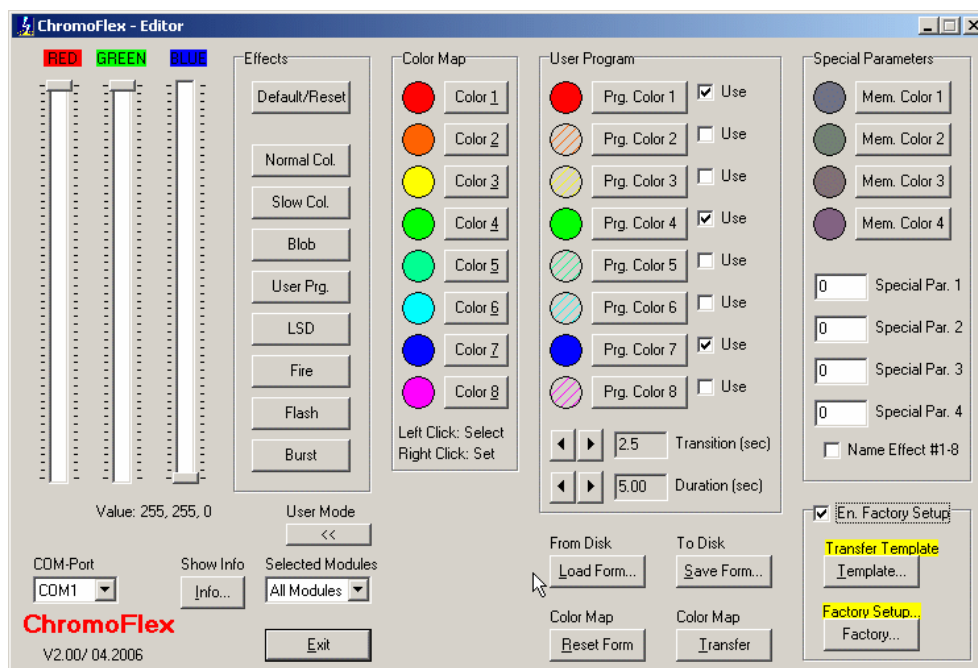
ChromoFlex - Editor

RED GREEN BLUE

Value: 255, 255, 0

Effects
Default/Reset
Normal Col.
Slow Col.
Blob
User Prg.
LSD
Fire
Flash
Burst

User Mode
<<

Color Map
Color 1
Color 2
Color 3
Color 4
Color 5
Color 6
Color 7
Color 8
Left Click: Select
Right Click: Set

User Program
Prg. Color 1 Use
Prg. Color 2 Use
Prg. Color 3 Use
Prg. Color 4 Use
Prg. Color 5 Use
Prg. Color 6 Use
Prg. Color 7 Use
Prg. Color 8 Use
2.5 Transition (sec)
5.00 Duration (sec)

Special Parameters
Mem. Color 1
Mem. Color 2
Mem. Color 3
Mem. Color 4
0 Special Par. 1
0 Special Par. 2
0 Special Par. 3
0 Special Par. 4
Name Effect #1-8

En. Factory Setup
Transfer Template
Template...
Factory Setup...
Factory...

COM-Port
COM1
Show Info
Info...
Selected Modules
All Modules

From Disk
Load Form...
To Disk
Save Form...
Color Map
Reset Form
Color Map
Transfer

ChromoFlex
V2.00/ 04.2006

Exit